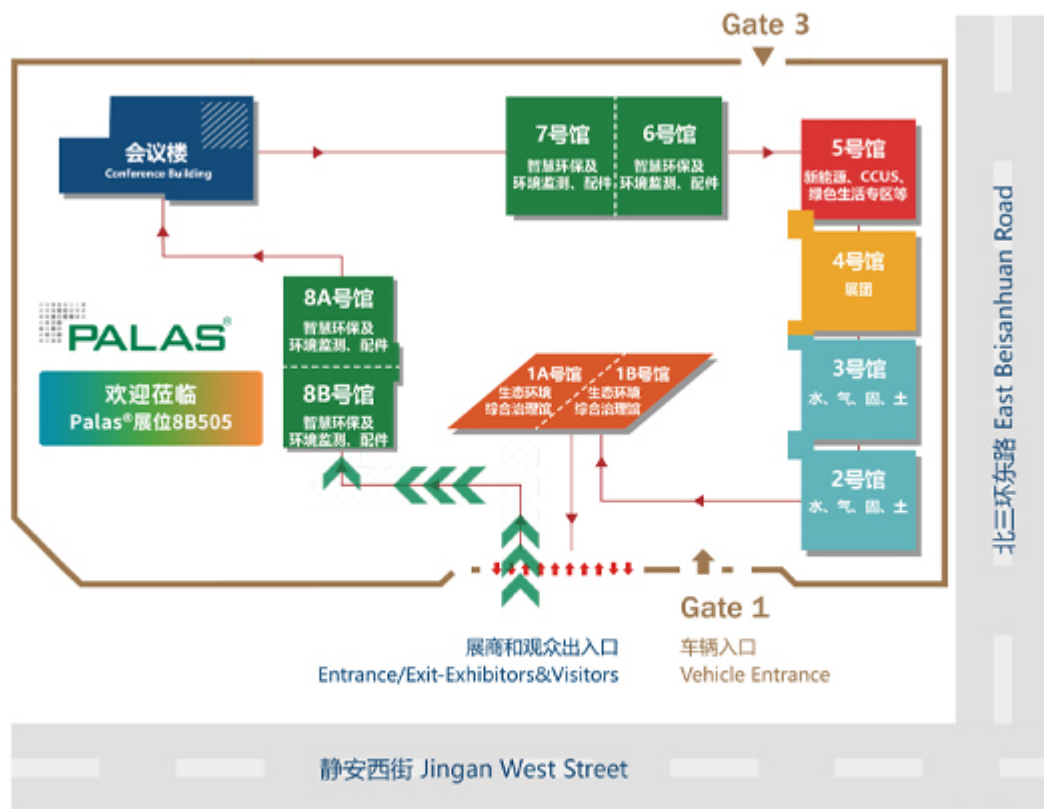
Gate 3

会议楼
Conference Building

7号馆
智慧环保及环境监测、配件

6号馆
智慧环保及环境监测、配件

5号馆
新能源、CCUS、绿色生活专区等

4号馆
展团

3号馆
水、气、固、土

2号馆
水、气、固、土

PALAS®

欢迎莅临
Palas®展位8B505

8A号馆
智慧环保及环境监测、配件

8B号馆
智慧环保及环境监测、配件

1A号馆
生态环境综合治理馆

1B号馆
生态环境综合治理馆

北三环东路 East Beisanhuan Road

Gate 1

展商和观众出入口
Entrance/Exit-Exhibitors&Visitors

车辆入口
Vehicle Entrance

静安西街 Jingan West Street